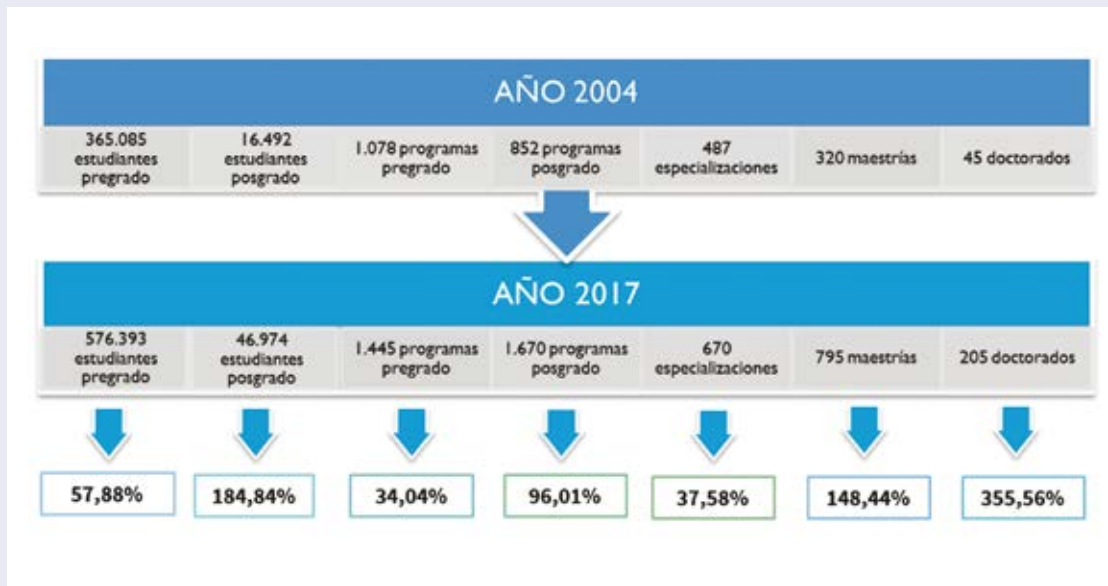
AÑO 2004

| 365.085 estudiantes pregrado | 16.492 estudiantes posgrado | 1.078 programas pregrado | 852 programas posgrado | 487 especializaciones | 320 maestrías | 45 doctorados |
|---|---|---|---|---|---|---|

AÑO 2017

| 576.393 estudiantes pregrado | 46.974 estudiantes posgrado | 1.445 programas pregrado | 1.670 programas posgrado | 670 especializaciones | 795 maestrías | 205 doctorados |
|---|---|---|---|---|---|---|

57,88%

184,84%

34,04%

96,01%

37,58%

148,44%

355,56%